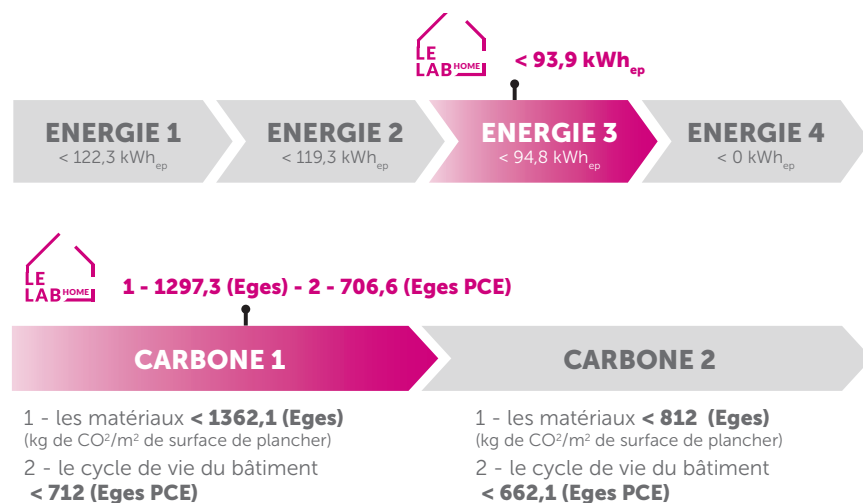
LE LAB HOME

< 93,9 kWh$_{ep}$

ENERGIE 1
< 122,3 kWh$_{ep}$

ENERGIE 2
< 119,3 kWh$_{ep}$

ENERGIE 3
< 94,8 kWh$_{ep}$

ENERGIE 4
< 0 kWh$_{ep}$

LE LAB HOME

1 - 1297,3 (Eges) - 2 - 706,6 (Eges PCE)

CARBONE 1

CARBONE 2

1 - les matériaux < 1362,1 (Eges)
(kg de CO$^2$/m$^2$ de surface de plancher)
2 - le cycle de vie du bâtiment
< 712 (Eges PCE)

1 - les matériaux < 812 (Eges)
(kg de CO$^2$/m$^2$ de surface de plancher)
2 - le cycle de vie du bâtiment
< 662,1 (Eges PCE)